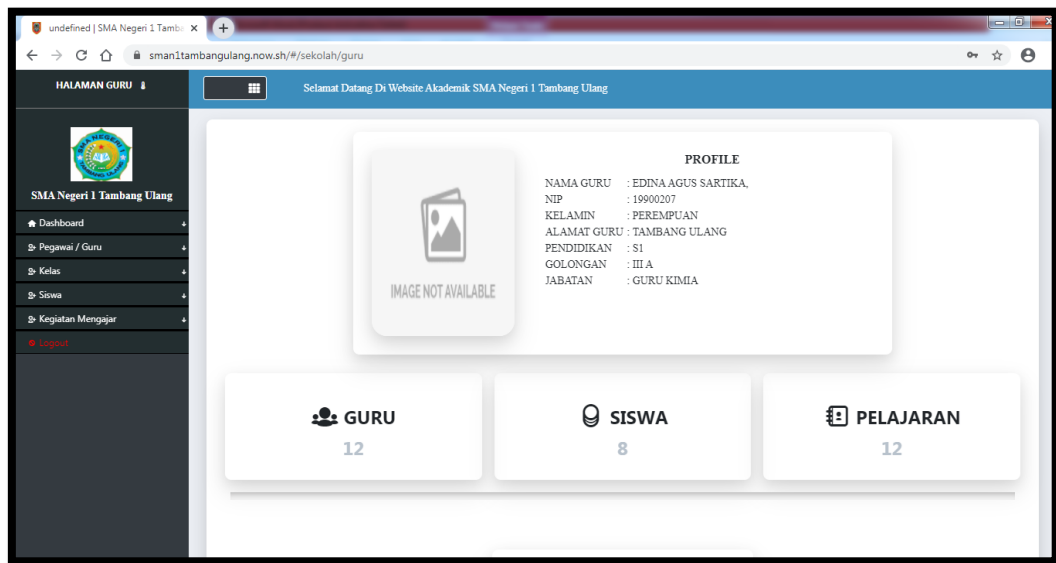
undefined | SMA Negeri 1 Tamb

sman1tambangulang.now.sh/#/sekolah/guru

HALAMAN GURU

Selamat Datang Di Website Akademik SMA Negeri 1 Tambang Ulang

SMA Negeri 1 Tambang Ulang

Dashboard
Pegawai / Guru
Kelas
Siswa
Kegiatan Mengajar
Logout

IMAGE NOT AVAILABLE

PROFILE

NAMA GURU : EDINA AGUS SARTIKA,
NIP : 19900207
KELAMIN : PEREMPUAN
ALAMAT GURU : TAMBANG ULANG
PENDIDIKAN : S1
GOLONGAN : III A
JABATAN : GURU KIMIA

GURU
12

SISWA
8

PELAJARAN
12